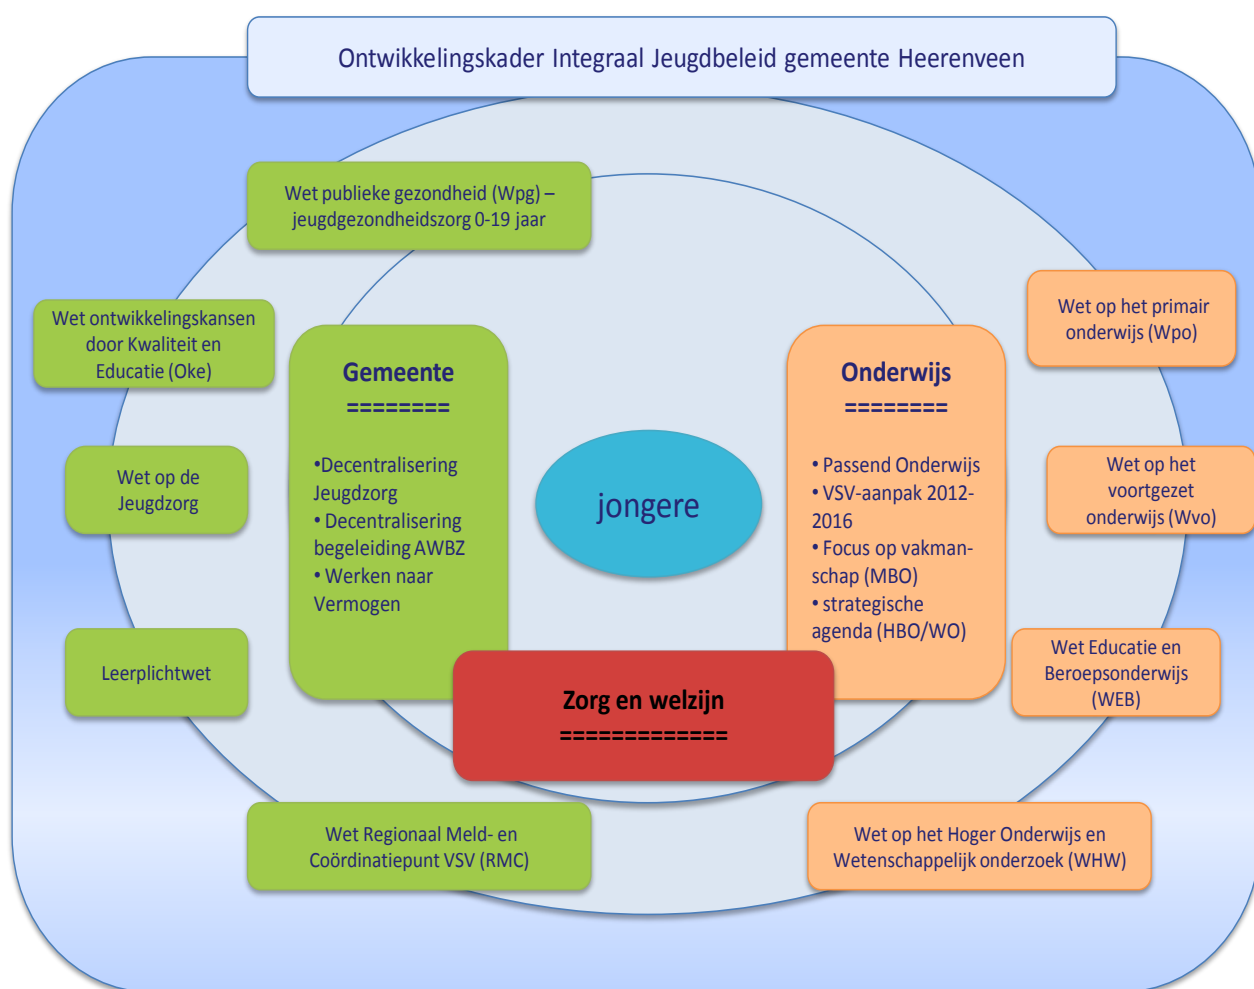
Ontwikkelingskader Integraal Jeugdbeleid gemeente Heerenveen

Wet publieke gezondheid (Wpg) – jeugdgezondheidszorg 0-19 jaar

Wet ontwikkelingskansen door Kwaliteit en Educatie (Oke)

Wet op de Jeugdzorg

Leerplichtwet

Gemeente
========
•Decentralisering Jeugdzorg
• Decentralisering begeleiding AWBZ
• Werken naar Vermogen

jongere

Onderwijs
========
• Passend Onderwijs
• VSV-aanpak 2012-2016
• Focus op vakmanschap (MBO)
• strategische agenda (HBO/WO)

Wet op het primair onderwijs (Wpo)

Wet op het voortgezet onderwijs (Wvo)

Wet Educatie en Beroepsonderwijs (WEB)

Zorg en welzijn
=============

Wet Regionaal Meld- en Coördinatiepunt VSV (RMC)

Wet op het Hoger Onderwijs en Wetenschappelijk onderzoek (WHW)